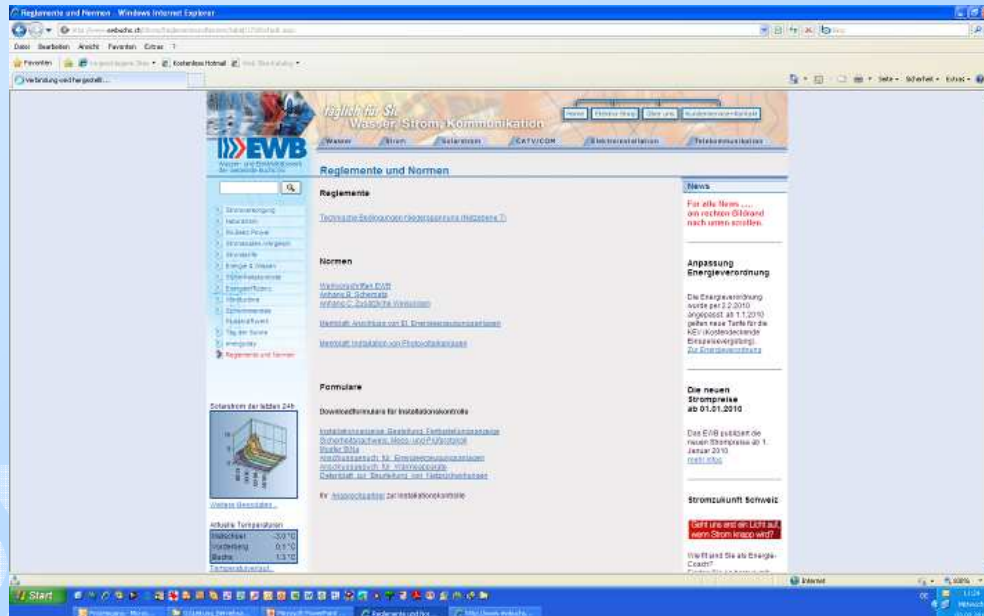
Reglemente und Normen - Windows Internet Explorer

http://www.ewbuchs.ch/

Datei Bearbeiten Ansicht Favoriten Extras ?

Favoriten Kostenlose Hotmail

Verbindung wird hergestellt...

Seite Sicherheit Extras

EWB

täglich für Sie
Wasser Strom Kommunikation

Home Häufige Fragen Über uns Kundeninformation/Kontakt

Wasser Strom Solarstrom CATV/COM Elektroinstallation Telekommunikation

Reglemente und Normen

Reglemente

Technische Bedingungen Niederspannung (Netzebene 7)

Normen

Werkvorschriften EWB
Anhang B Schemata
Anhang C Zusätzliche Weisungen

Merkblatt Anschluss von El. Energieerzeugungsanlagen

Merkblatt Installation von Photovoltaikanlagen

Formulare

Downloadformulare für Installationskontrolle

Installationsanzeige Bestellung Tarifapparateanzeige
Sicherheitsnachweis Mess- und Prüfprotokoll
Muster SiNa
Anschlussgesuch für Energieerzeugungsanlagen
Anschlussgesuch für Wärmepumpe
Datenblatt zur Beurteilung von Netzrückwirkungen

für Apparategesuch zur Installationskontrolle

Reglemente und Normen

Solarstrom der letzten 24h

Weitere Messdaten...

Aktuelle Temperaturen
Mittelschiel -3.0°C
Vorderberg 0.5°C
Buchs 1.3°C
Temperaturverlauf...

News

Für alle News ....
am rechten Bildrand
nach unten scrollen.

Anpassung Energieverordnung

Die Energieverordnung wurde per 2.2.2010 angepasst. ab 1.1.2010 gelten neue Tarife für die KEV (Kostendeckende Einspeisevergütung).
Zur Energieverordnung

Die neuen Strompreise ab 01.01.2010

Das EWB publiziert die neuen Strompreise ab 1. Januar 2010
mehr Infos

Stromzukunft Schweiz

Geht uns erst ein Licht auf, wenn Strom knapp wird?

Wollt sind Sie als Energie-Coach?

Internet 100%

Start

Reglemente und Nor...